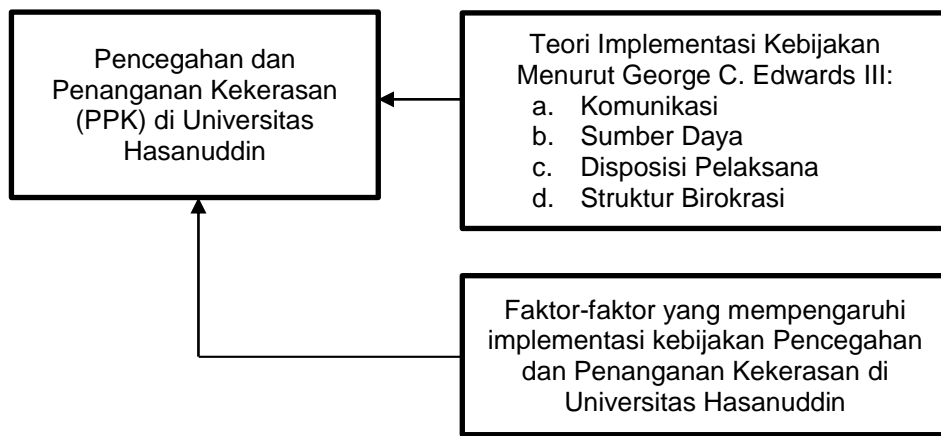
Pencegahan dan Penanganan Kekerasan (PPK) di Universitas Hasanuddin

Teori Implementasi Kebijakan Menurut George C. Edwards III:
a. Komunikasi
b. Sumber Daya
c. Disposisi Pelaksana
d. Struktur Birokrasi

Faktor-faktor yang mempengaruhi implementasi kebijakan Pencegahan dan Penanganan Kekerasan di Universitas Hasanuddin